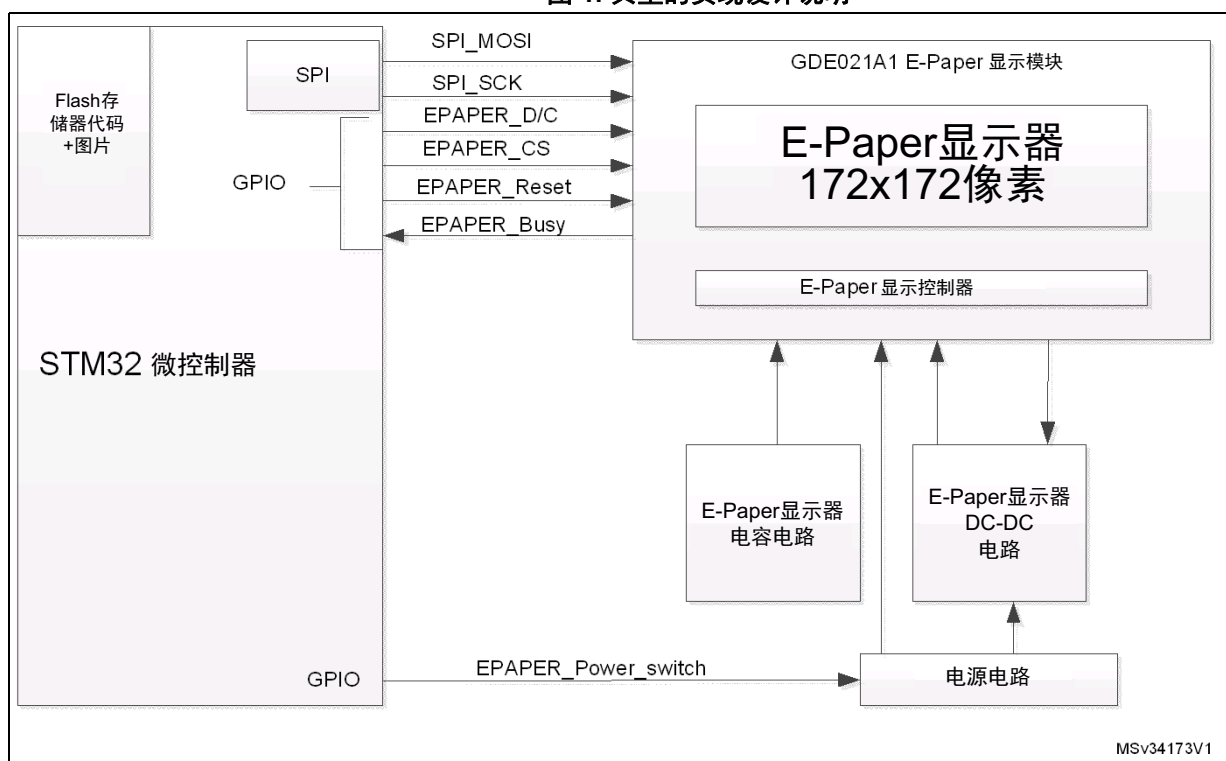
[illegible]

Flash存储器代码+图片

SPI

GPIO

SPI_MOSI

SPI_SCK

EPAPER_D/C

EPAPER_CS

EPAPER_Reset

EPAPER_Busy

GDE021A1 E-Paper 显示模块

E-Paper显示器
172x172像素

E-Paper 显示控制器

STM32 微控制器

E-Paper显示器
电容电路

E-Paper显示器
DC-DC
电路

GPIO

EPAPER_Power_switch

电源电路

MSv34173V1